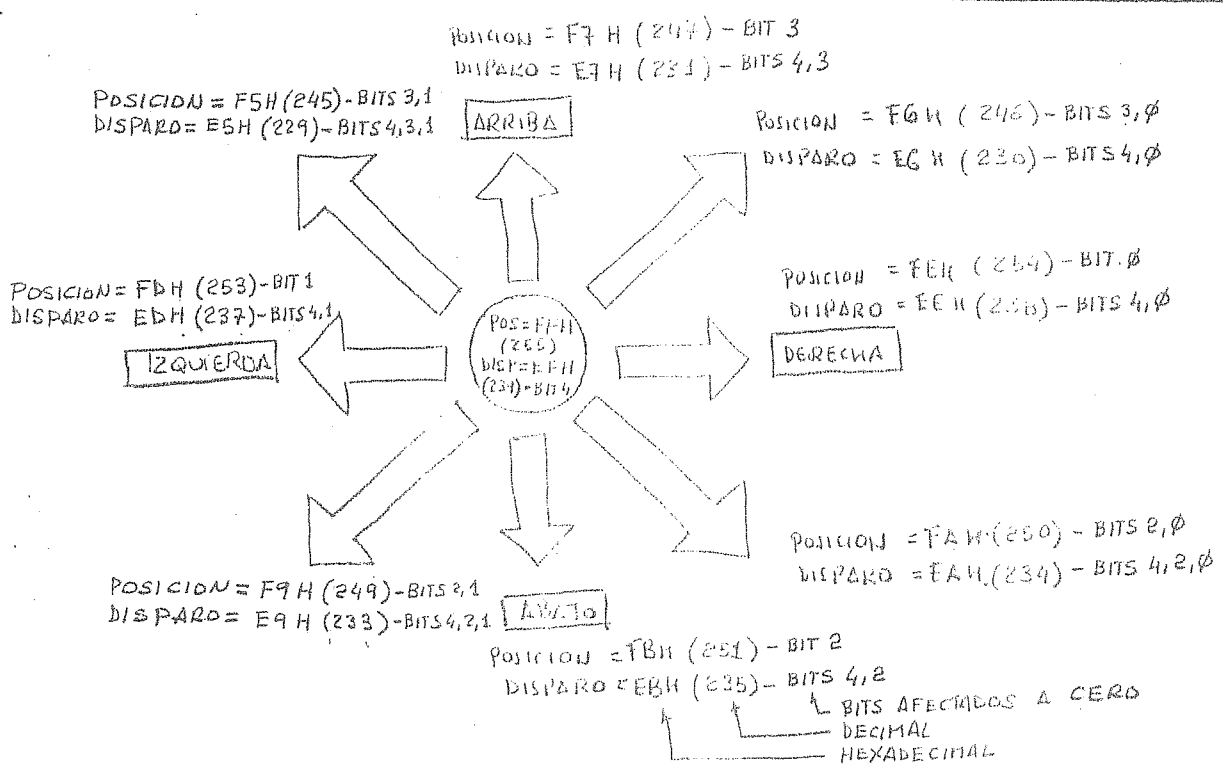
POSICION = F7 H (247) - BIT 3
DISPARO = E7 H (231) - BITS 4,3

POSICION = F5H (245) - BITS 3,1
DISPARO = E5H (229) - BITS 4,3,1

ARRIBA

POSICION = F6 H (246) - BITS 3,Ø
DISPARO = E6 H (230) - BITS 4,Ø

POSICION = FDH (253) - BIT 1
DISPARO = EDH (237) - BITS 4,1

IZQUIERDA

POS = FFH (255) DISP = EFH (239) - BIT 4

POSICION = FEH (254) - BIT Ø
DISPARO = EEH (238) - BITS 4,Ø

DERECHA

POSICION = FAH (250) - BITS 2,Ø
DISPARO = EAH (234) - BITS 4,2,Ø

POSICION = F9 H (249) - BITS 2,1
DISPARO = E9 H (233) - BITS 4,2,1

ABAJO

POSICION = FBH (251) - BIT 2
DISPARO = EBH (235) - BITS 4,2

BITS AFECTADOS A CERO
DECIMAL
HEXADECIMAL